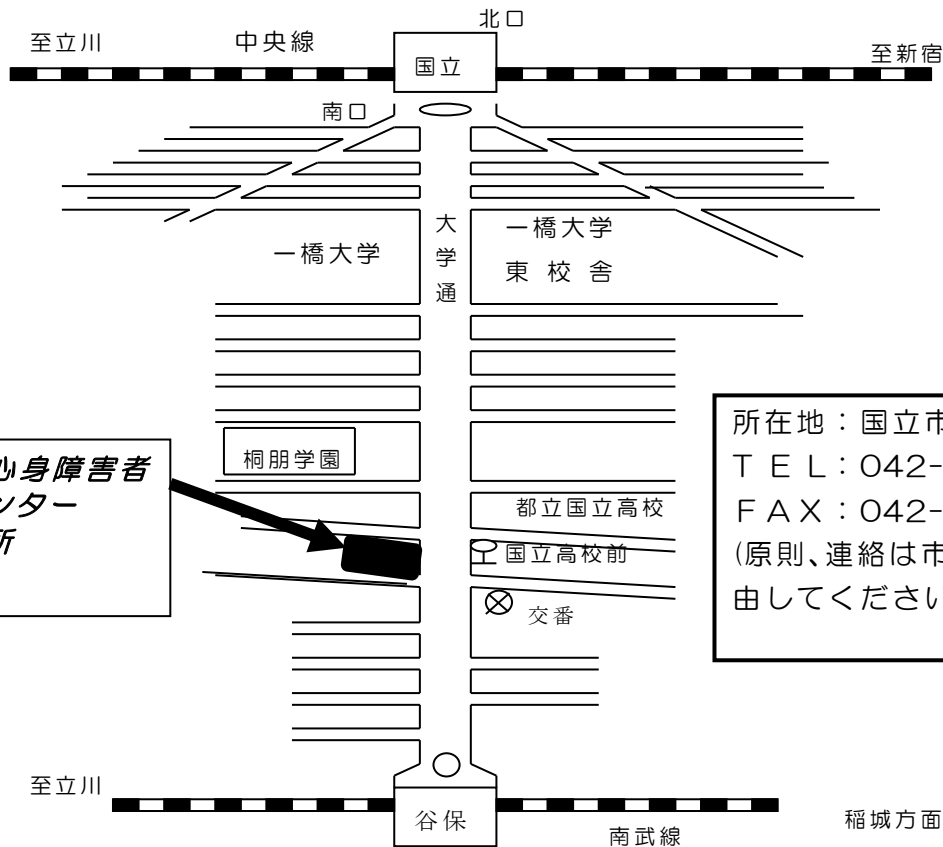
北口

至立川　中央線　国立　至新宿

南口

大学通

一橋大学

一橋大学
東校舎

桐朋学園

心身障害者
ンター
所

都立国立高校

国立高校前

交番

所在地：国立市
TEL：042-
FAX：042-
(原則、連絡は市
由してください

至立川

谷保

南武線

稲城方面